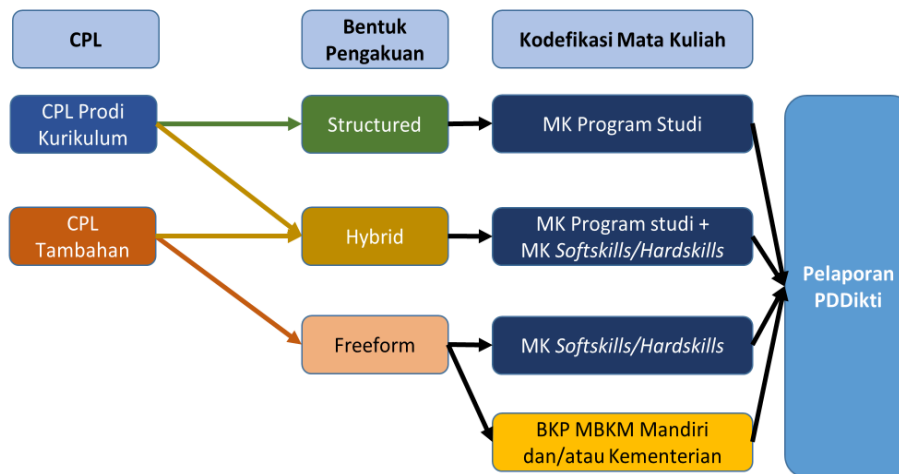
CPL

Bentuk Pengakuan

Kodefikasi Mata Kuliah

CPL Prodi Kurikulum

CPL Tambahan

Structured

Hybrid

Freeform

MK Program Studi

MK Program studi + MK Softskills/Hardskills

MK Softskills/Hardskills

BKP MBKM Mandiri dan/atau Kementerian

Pelaporan PDDikti